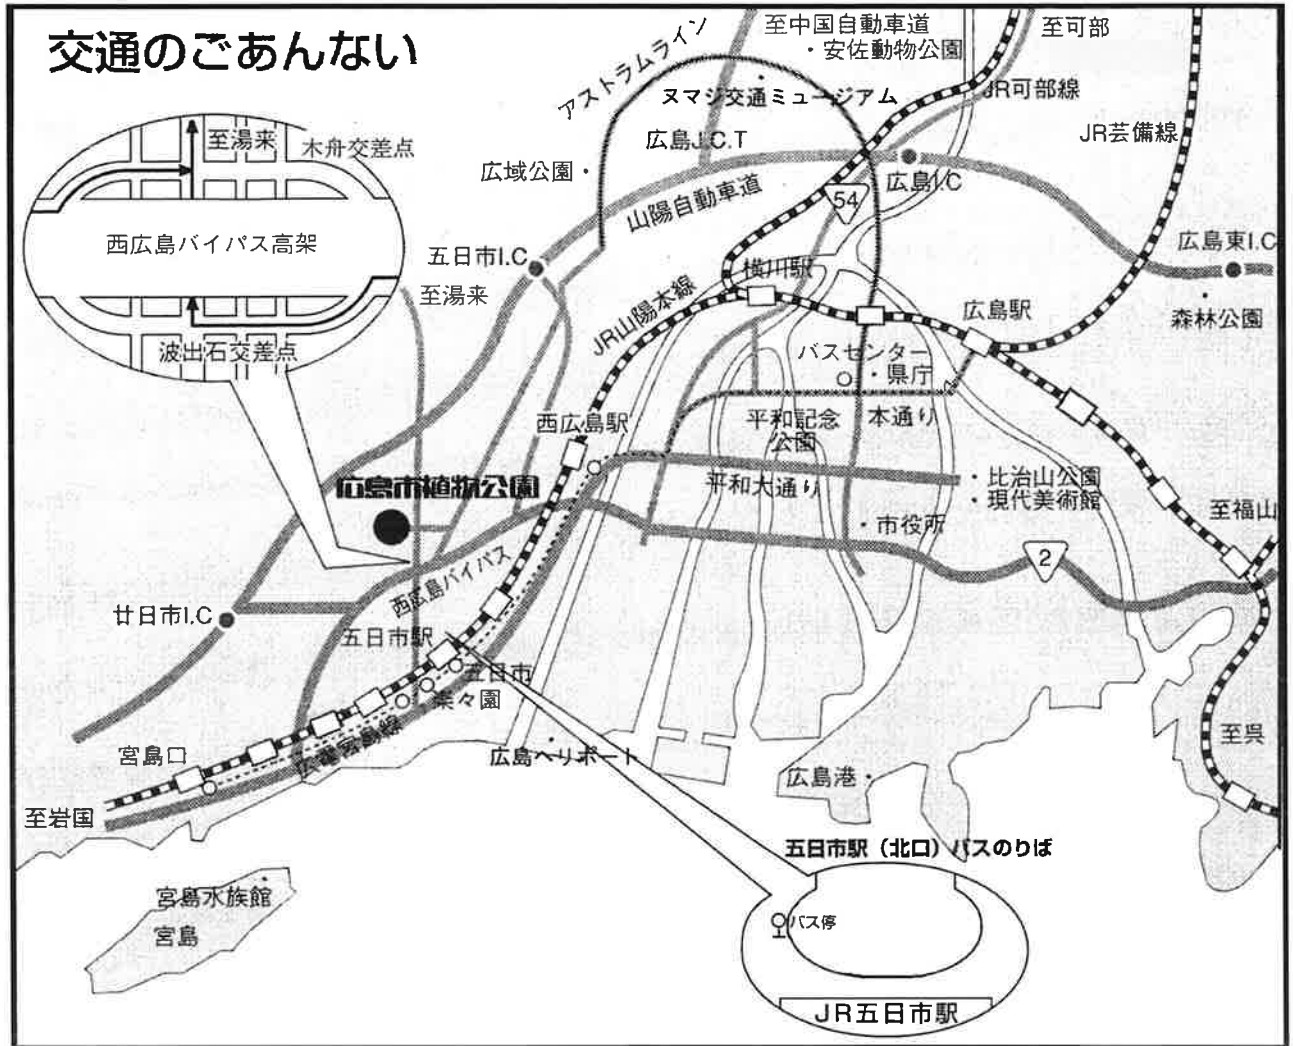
交通のごあんない

至湯来
木舟交差点
西広島バイパス高架
波出石交差点

アストラムライン
至中国自動車道
・安佐動物公園
至可部
ヌマジ交通ミュージアム
JR可部線
JR芸備線
広島J.C.T
広域公園・
広島I.C
山陽自動車道
54
五日市I.C
至湯来
横川駅
広島東I.C
森林公園
JR山陽本線
広島駅
バスセンター
・県庁
西広島駅
平和記念公園
本通り
広島市植物公園
平和大通り
・比治山公園
・現代美術館
・市役所
至福山
2
廿日市I.C
西広島バイパス
五日市駅
五日市
楽々園
宮島口
広電宮島線
広島ヘリポート
広島港・
至呉
至岩国
五日市駅（北口）バスのりば
バス停
JR五日市駅
宮島水族館
宮島